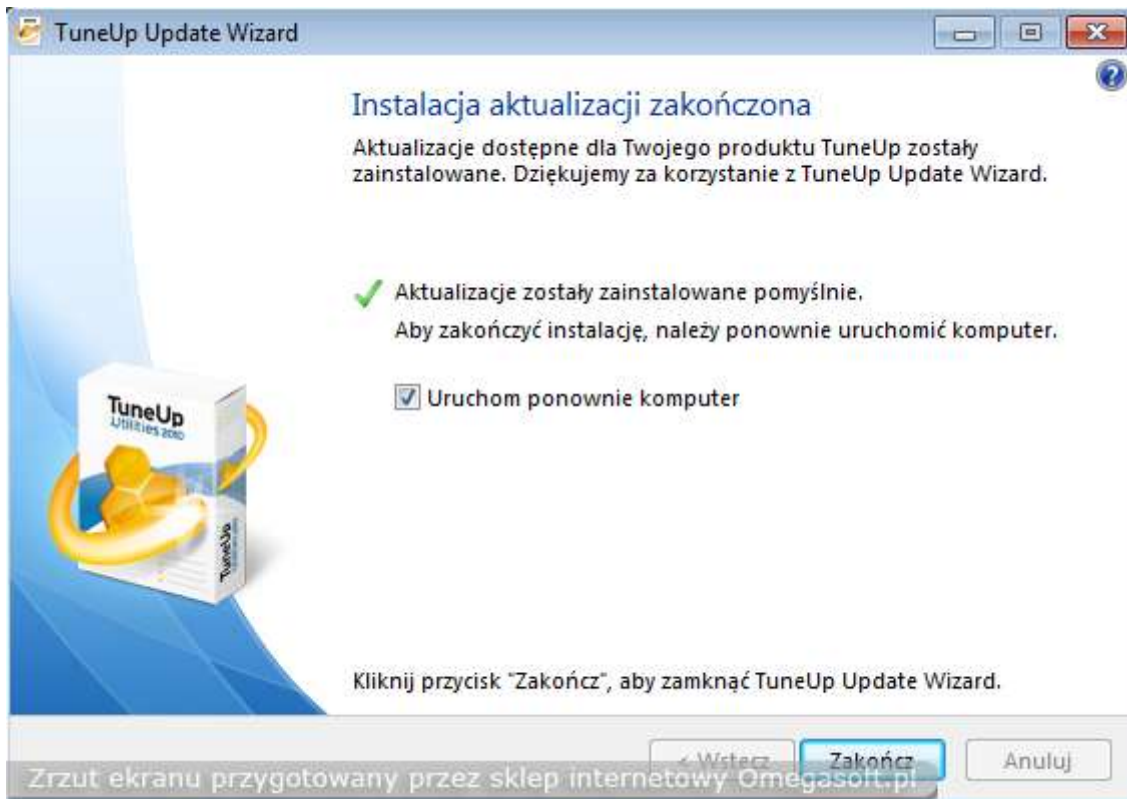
TuneUp Update Wizard

Instalacja aktualizacji zakończona

Aktualizacje dostępne dla Twojego produktu TuneUp zostały zainstalowane. Dziękujemy za korzystanie z TuneUp Update Wizard.

Aktualizacje zostały zainstalowane pomyślnie.

Aby zakończyć instalację, należy ponownie uruchomić komputer.

Uruchom ponownie komputer

TuneUp Utilities 2010

TuneUp

Kliknij przycisk "Zakończ", aby zamknąć TuneUp Update Wizard.

< Wstecz Zakończ Anuluj

Zrzut ekranu przygotowany przez sklep internetowy Omegasoft.pl